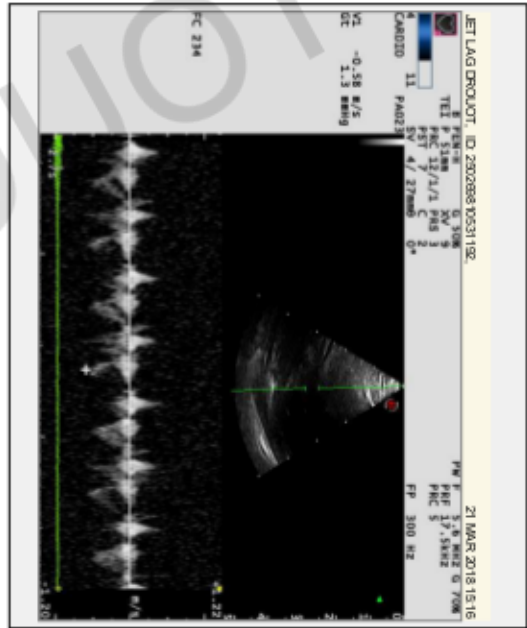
JET LAG DROUOT, ID: 2302889 10531192,

21 MAR 2018 15:16

E PEN-H G 50%
TEI P 51mm XV 9
PRC 12/1/1 PRS 3
PST 2 C 2
SV 4/ 27mm 0°

4
CARDIO
11
PA023

V1 -0.58 m/s
GI 1.3 mmHg

FC 234

PW P 5,6 MHZ G 70%
PRF 17,5KHZ
PRC 5

FP 300 Hz

m/s

1.20
-1.20
.22